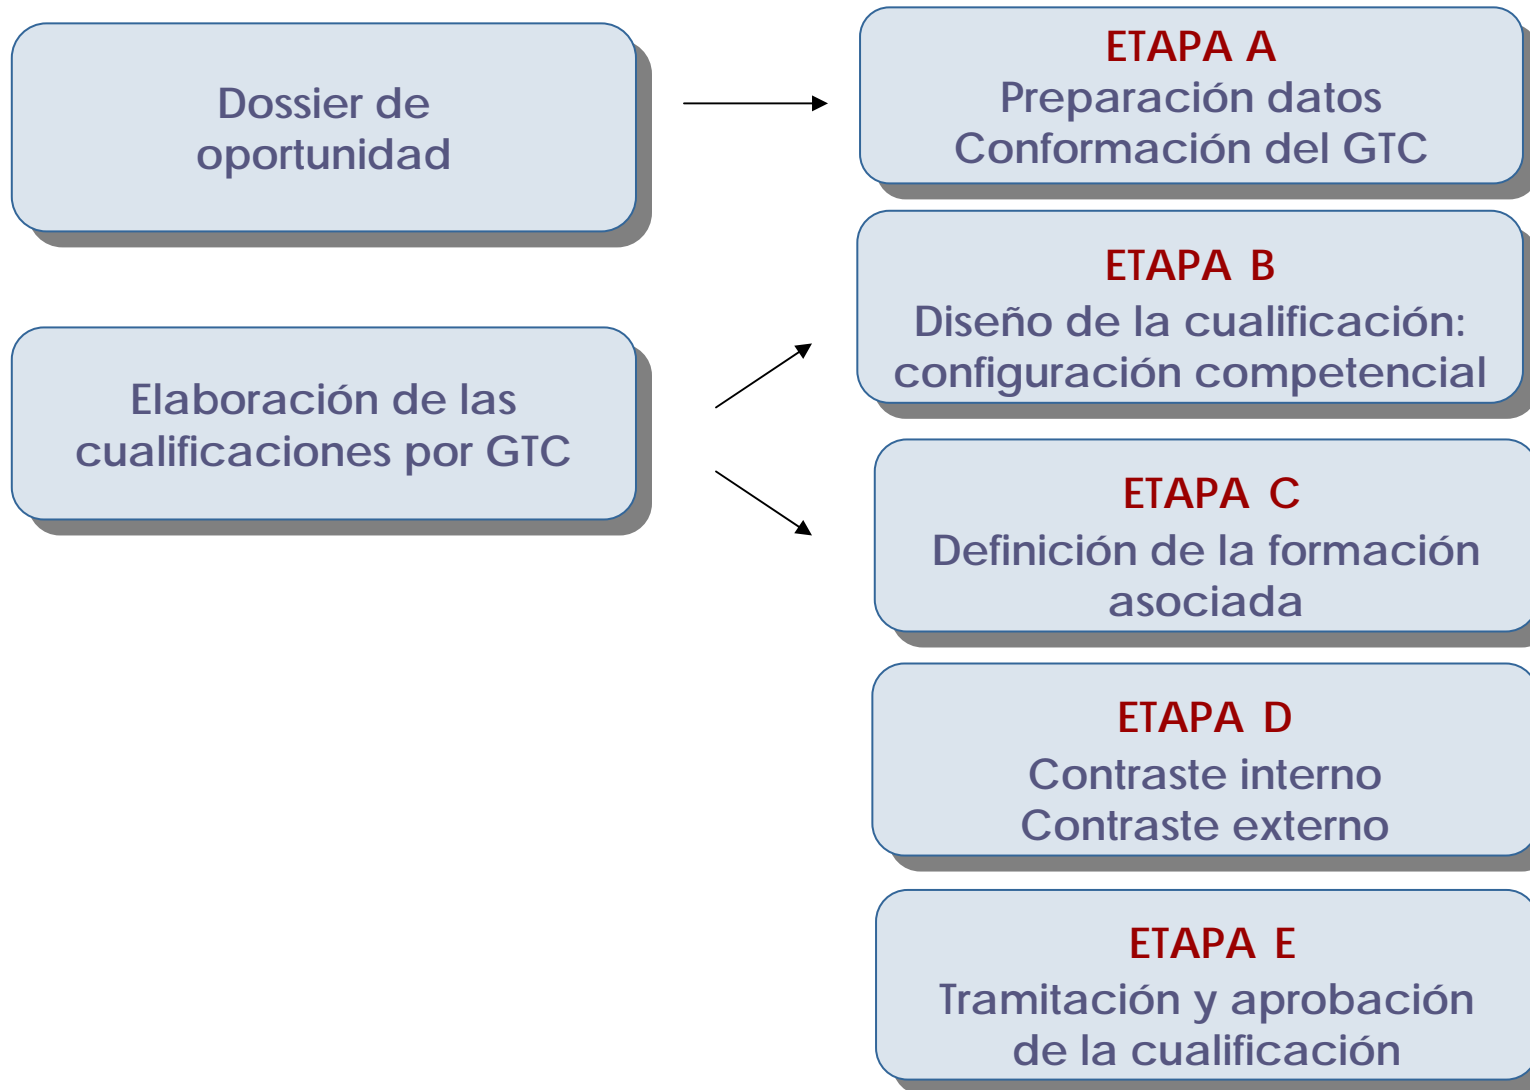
Dossier de oportunidad

Elaboración de las cualificaciones por GTC

ETAPA A
Preparación datos
Conformación del GTC

ETAPA B
Diseño de la cualificación: configuración competencial

ETAPA C
Definición de la formación asociada

ETAPA D
Contraste interno
Contraste externo

ETAPA E
Tramitación y aprobación de la cualificación